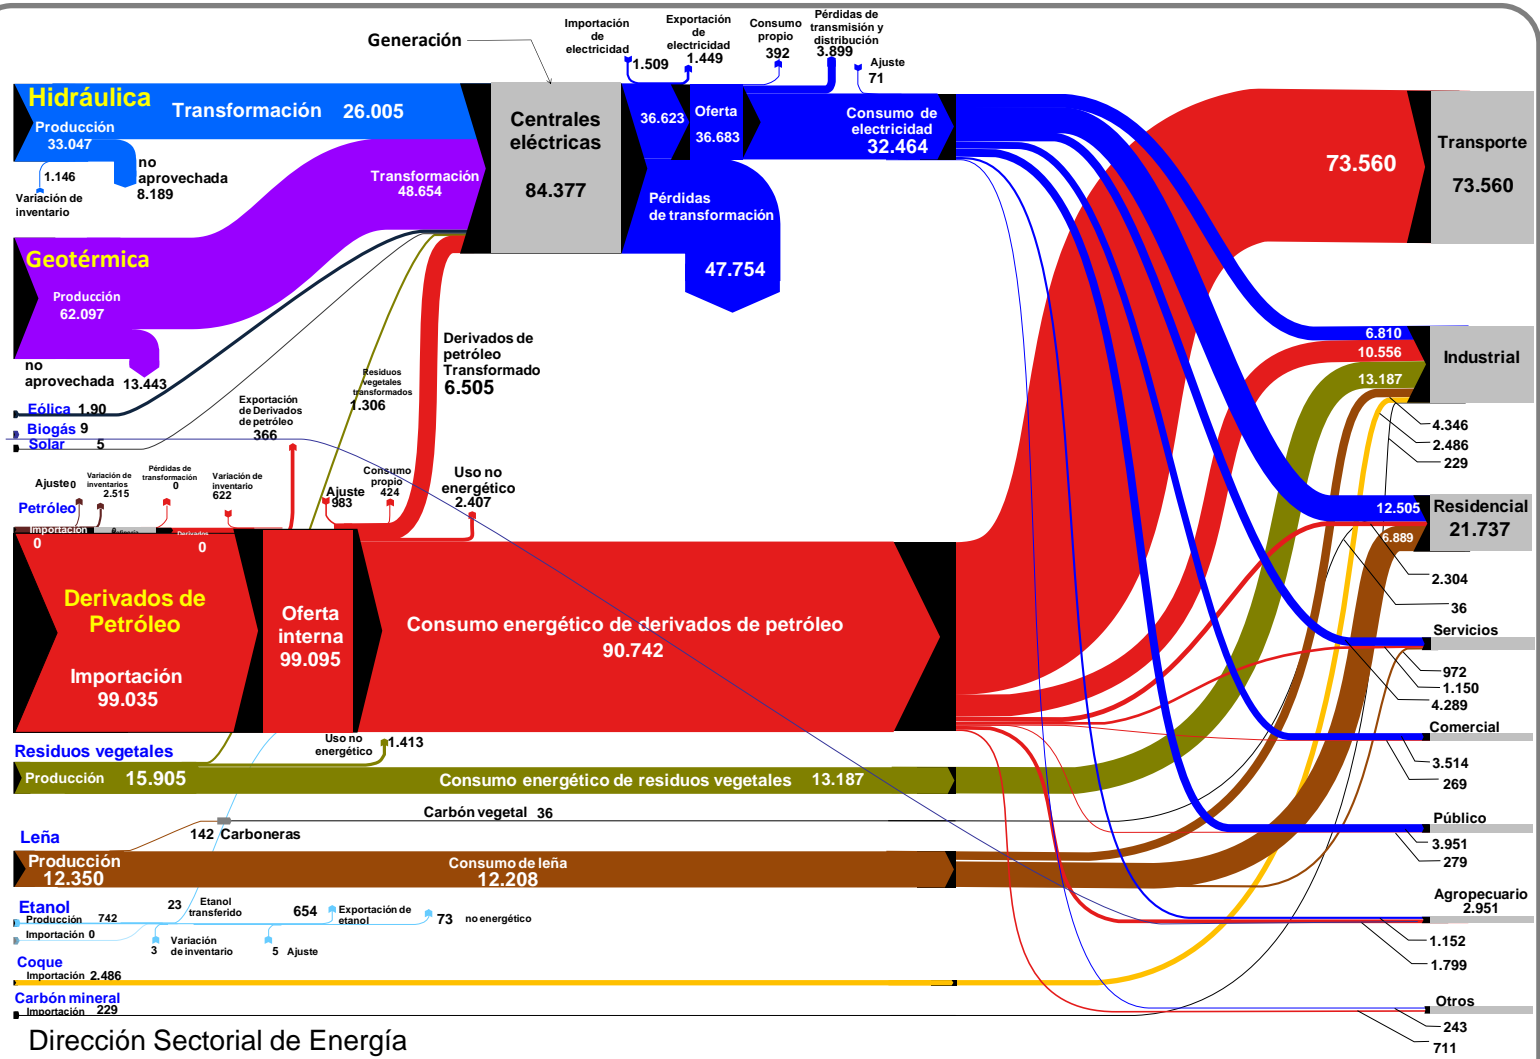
Generación

Importación de electricidad 1.509
Exportación de electricidad 1.449
Consumo propio 392
Pérdidas de transmisión y distribución 3.899
Ajuste 71

Hidráulica
Producción 33.047
Transformación 26.005
1.146 Variación de inventario
no aprovechada 8.189
Transformación 48.654

Centrales eléctricas
84.377

36.623
Oferta 36.683
Consumo de electricidad 32.464
Pérdidas de transformación
47.754

Geotérmica
Producción 62.097
no aprovechada 13.443

Eólica 1.90
Biogás 9
Solar 5

Derivados de petróleo Transformado 6.505
Residuos vegetales transformados 1.306
Exportación de Derivados de petróleo 366
Ajuste 0
Variación de inventarios 2.515
Pérdidas de transformación 0
Variación de inventario 622
Ajuste 983
Consumo propio 424
Uso no energético 2.407
Petróleo
Importación 0
Derivados 0

Derivados de Petróleo
Importación 99.035
Oferta interna 99.095
Consumo energético de derivados de petróleo 90.742

Residuos vegetales
Producción 15.905
Uso no energético 1.413
Consumo energético de residuos vegetales 13.187

Leña
142 Carboneras
Carbón vegetal 36
Producción 12.350
Consumo de leña 12.208

Etanol
Producción 742
Importación 0
23 Etanol transferido
654 Exportación de etanol
73 no energético
3 Variación de inventario
5 Ajuste

Coque
Importación 2.486

Carbón mineral
Importación 229

73.560
Transporte 73.560
6.810
10.556
13.187
Industrial
4.346
2.486
229
12.505
Residencial 21.737
6.889
2.304
36
Servicios
972
1.150
4.289
Comercial
3.514
269
Público
3.951
279
Agropecuario 2.951
1.152
1.799
Otros
243
711

Dirección Sectorial de Energía